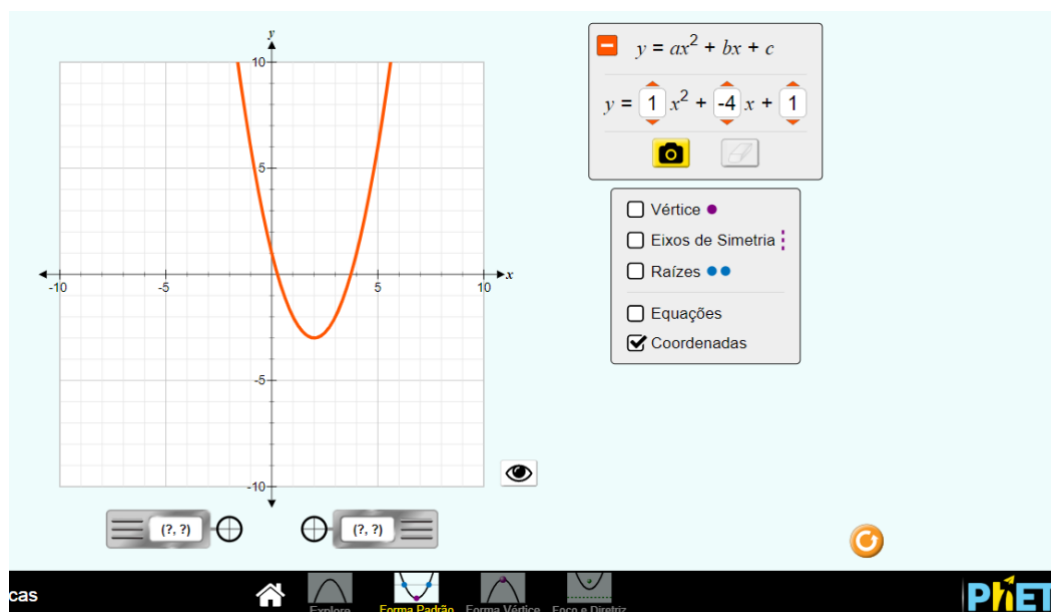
y
10
5
-10
-5
5
10
x
-5
-10

$y = ax^2 + bx + c$

$y =$ 1 $x^2 +$ -4 $x +$ 1

Vértice
Eixos de Simetria
Raízes
Equações
Coordenadas

(?, ?)
(?, ?)

cas
Explore
Forma Padrão
Forma Vértice
Foco e Diretriz
PhET